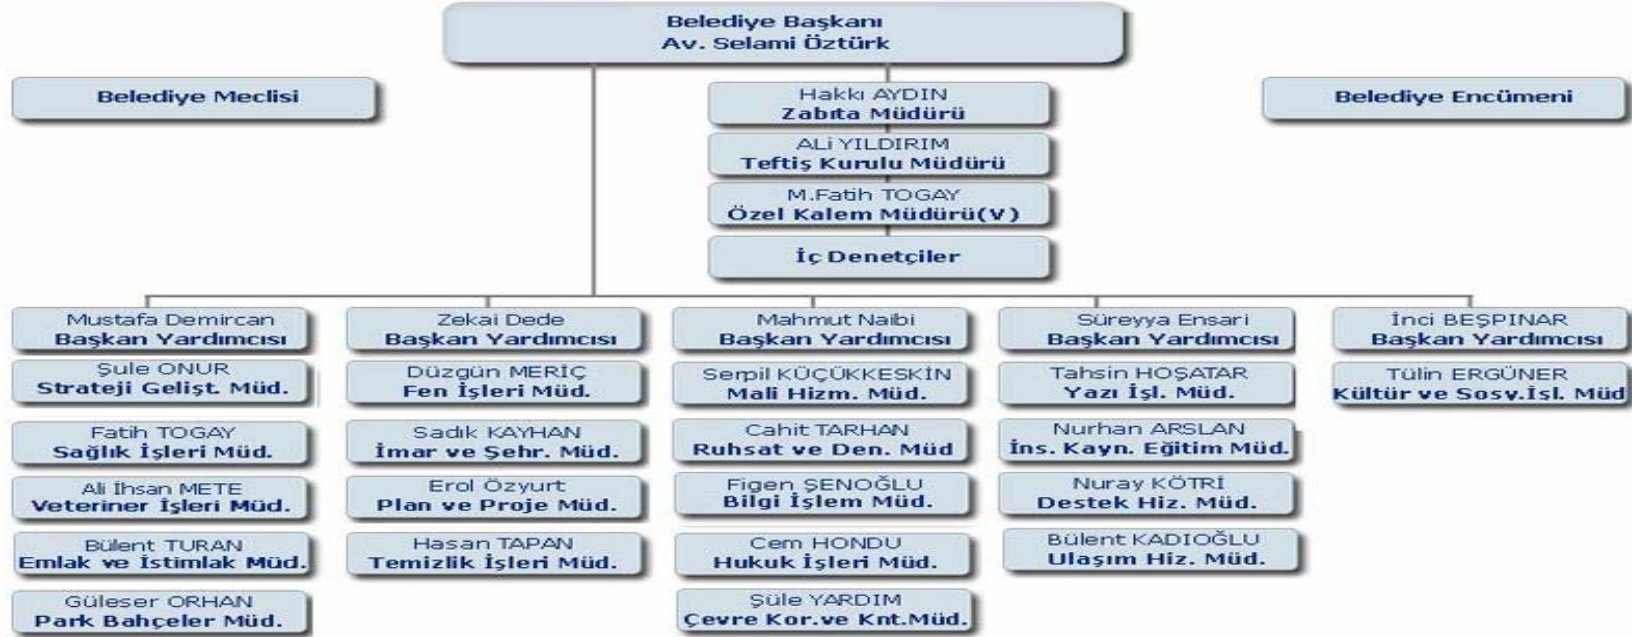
Belediye Başkanı
Av. Selami Öztürk

Belediye Meclisi

Hakkı AYDIN
Zabıta Müdürü

ALi YILDIRIM
Teftiş Kurulu Müdürü

M.Fatih TOGAY
Özel Kalem Müdürü(V)

İç Denetçiler

Belediye Encümeni

Mustafa Demircan
Başkan Yardımcısı

Şule ONUR
Strateji Gelişt. Müd.

Fatih TOGAY
Sağlık İşleri Müd.

Ali İhsan METE
Veteriner İşleri Müd.

Bülent TURAN
Emlak ve İstimlak Müd.

Güleser ORHAN
Park Bahçeler Müd.

Zekai Dede
Başkan Yardımcısı

Düzgün MERİÇ
Fen İşleri Müd.

Sadık KAYHAN
İmar ve Şehr. Müd.

Erol Özyurt
Plan ve Proje Müd.

Hasan TAPAN
Temizlik İşleri Müd.

Mahmut Naibi
Başkan Yardımcısı

Serpil KÜÇÜKKESKİN
Mali Hizm. Müd.

Cahit TARHAN
Ruhsat ve Den. Müd

Figen ŞENOĞLU
Bilgi İşlem Müd.

Cem HONDU
Hukuk İşleri Müd.

Şüle YARDIM
Çevre Kor.ve Knt.Müd.

Süreyya Ensari
Başkan Yardımcısı

Tahsin HOŞATAR
Yazı İşl. Müd.

Nurhan ARSLAN
İns. Kayn. Eğitim Müd.

Nuray KÖTRİ
Destek Hiz. Müd.

Bülent KADIOĞLU
Ulaşım Hiz. Müd.

İnci BEŞPINAR
Başkan Yardımcısı

Tülin ERGÜNER
Kültür ve Sosy.İsl. Müd